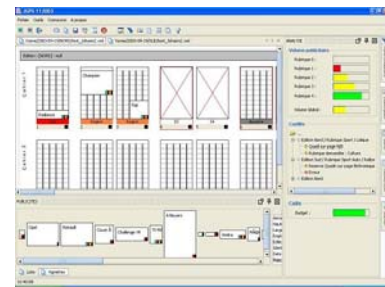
APS 11.0083

Fichier Outils Connexion À propos

Edition [36062] : null

Cahier 1

Cahier 2

Champion

Volume publicitaire

Rubrique 1 :

Rubrique 2 :

Rubrique 3 :

Rubrique 4 :

Rubrique 5 :

Volume total :

Conflits

Cadre

Budget :

Liste

Vignettes